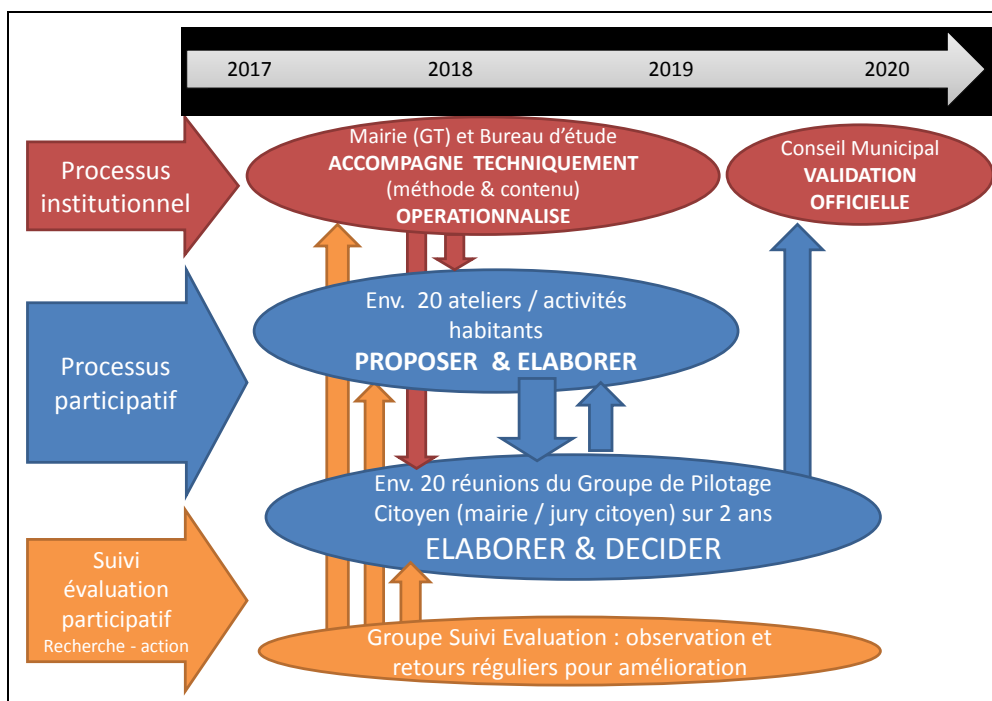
2017 2018 2019 2020

Processus institutionnel

Mairie (GT) et Bureau d'étude
ACCOMPAGNE TECHNIQUEMENT
(méthode & contenu)
OPERATIONNALISE

Conseil Municipal
VALIDATION OFFICIELLE

Processus participatif

Env. 20 ateliers / activités habitants
PROPOSER & ELABORER

Env. 20 réunions du Groupe de Pilotage Citoyen (mairie / jury citoyen) sur 2 ans
ELABORER & DECIDER

Suivi évaluation participatif
Recherche - action

Groupe Suivi Evaluation : observation et retours réguliers pour amélioration